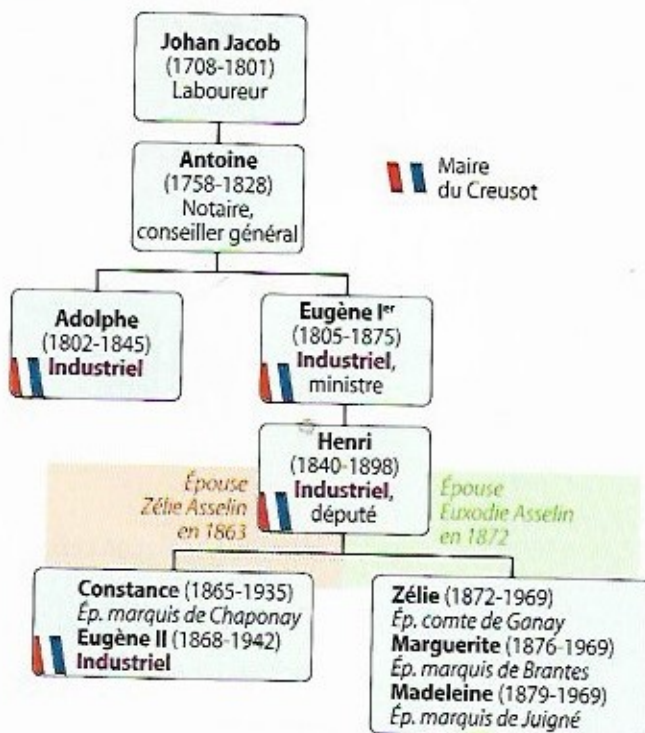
Johan Jacob
(1708-1801)
Laboureur

Antoine
(1758-1828)
Notaire, conseiller général

Maire du Creusot

Adolphe
(1802-1845)
Industriel

Eugène Ier
(1805-1875)
Industriel, ministre

Henri
(1840-1898)
Industriel, député

Épouse Zélie Asselin en 1863

Épouse Euxodie Asselin en 1872

Constance (1865-1935)
Ép. marquis de Chaponay
Eugène II (1868-1942)
Industriel

Zélie (1872-1969)
Ép. comte de Ganay
Marguerite (1876-1969)
Ép. marquis de Brantes
Madeleine (1879-1969)
Ép. marquis de Juigné